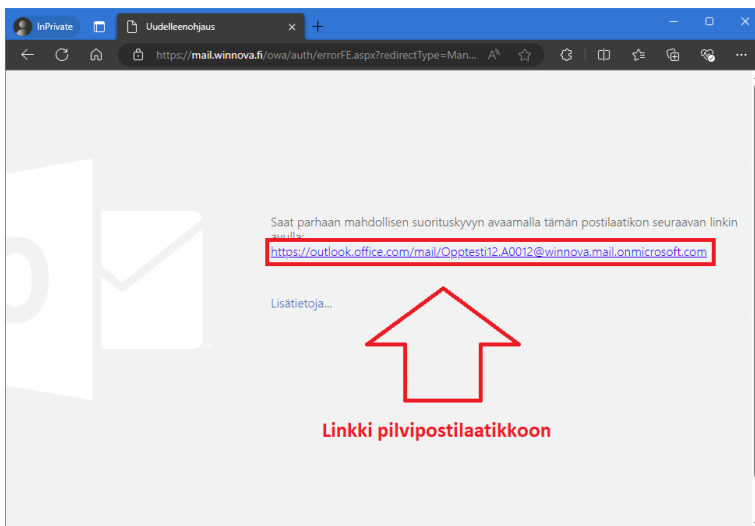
InPrivate
Uudelleenohjaus
https://mail.winnova.fi/owa/auth/errorFE.aspx?redirectType=Man...

Saat parhaan mahdollisen suorituskyvyn avaamalla tämän postilaatikon seuraavan linkin avulla:
https://outlook.office.com/mail/Opptesti12.A0012@winnova.mail.onmicrosoft.com

Lisätietoja...

Linkki pilvipostilaatikkoon